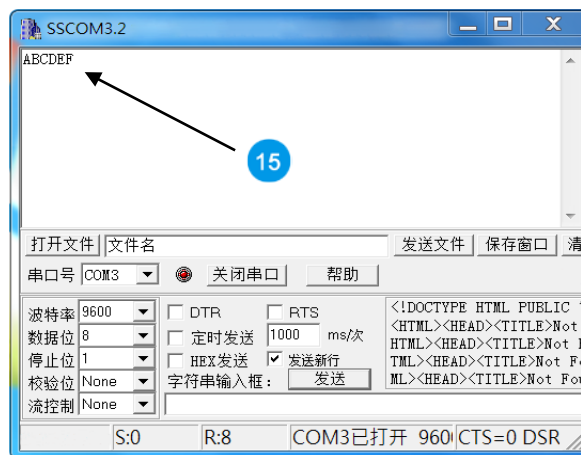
SSCOM3.2

ABCDEF

15

打开文件 文件名 发送文件 保存窗口 清

串口号 COM3 关闭串口 帮助

波特率 9600 DTR RTS
数据位 8 定时发送 1000 ms/次
停止位 1 HEX发送 发送新行
校验位 None 字符串输入框: 发送
流控制 None

<!DOCTYPE HTML PUBLIC
<HTML><HEAD><TITLE>Not
HTML><HEAD><TITLE>Not
TML><HEAD><TITLE>Not F
ML><HEAD><TITLE>Not Fo

S:0 R:8 COM3已打开 960 CTS=0 DSR